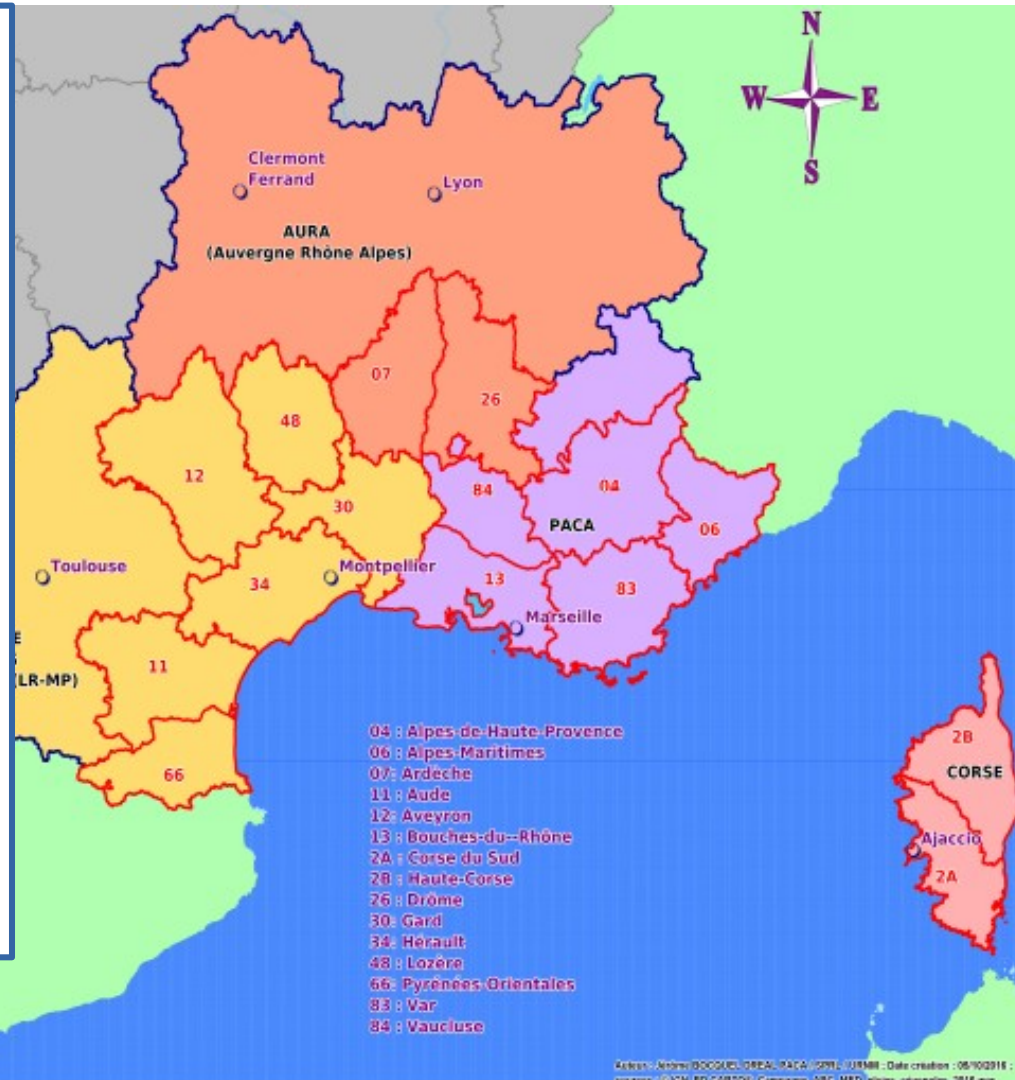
N
W
E
S

Clermont Ferrand
Lyon
AURA (Auvergne Rhône Alpes)
07
26
48
12
30
84
04
PACA
06
Toulouse
34
Montpellier
13
83
Marseille
11
E
(LR-MP)
66
2B
CORSE
Ajaccio
2A

04 : Alpes-de-Haute-Provence
06 : Alpes-Maritimes
07: Ardèche
11 : Aude
12 : Aveyron
13 : Bouches-du--Rhône
2A : Corse du Sud
2B : Haute-Corse
26 : Drôme
30: Gard
34: Hérault
48 : Lozère
66: Pyrénées-Orientales
83 : Var
84 : Vaucluse

Auteur : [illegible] BOCQUEL DREAL PACA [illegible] : Date création : 06/10/2016 ; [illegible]